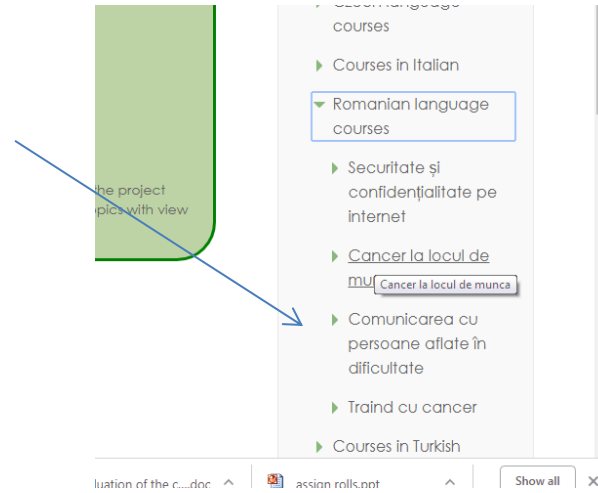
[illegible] language courses

Courses in Italian

Romanian language courses

Securitate și confidențialitate pe internet

Cancer la locul de mu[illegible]

Cancer la locul de munca

Comunicarea cu persoane aflate în dificultate

Traind cu cancer

Courses in Turkish

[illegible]he project
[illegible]pics with view

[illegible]luation of the c....doc

assign rolls.ppt

Show all